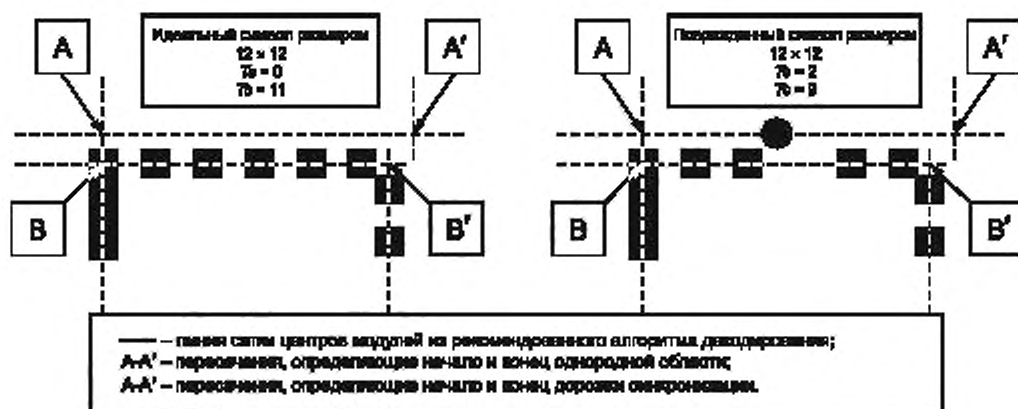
A

Идеальный символ размером
12 × 12
Tb = 0
Te = 11

A'

B

B'

A

Поврежденный символ размером
12 × 12
Tb = 2
Te = 9

A'

B

B'

—— – линии сетки центров модулей из рекомендованного алгоритма декодирования;
A-A' – пересечения, определяющие начало и конец однородной области;
A-A' – пересечения, определяющие начало и конец дорожки синхронизации.